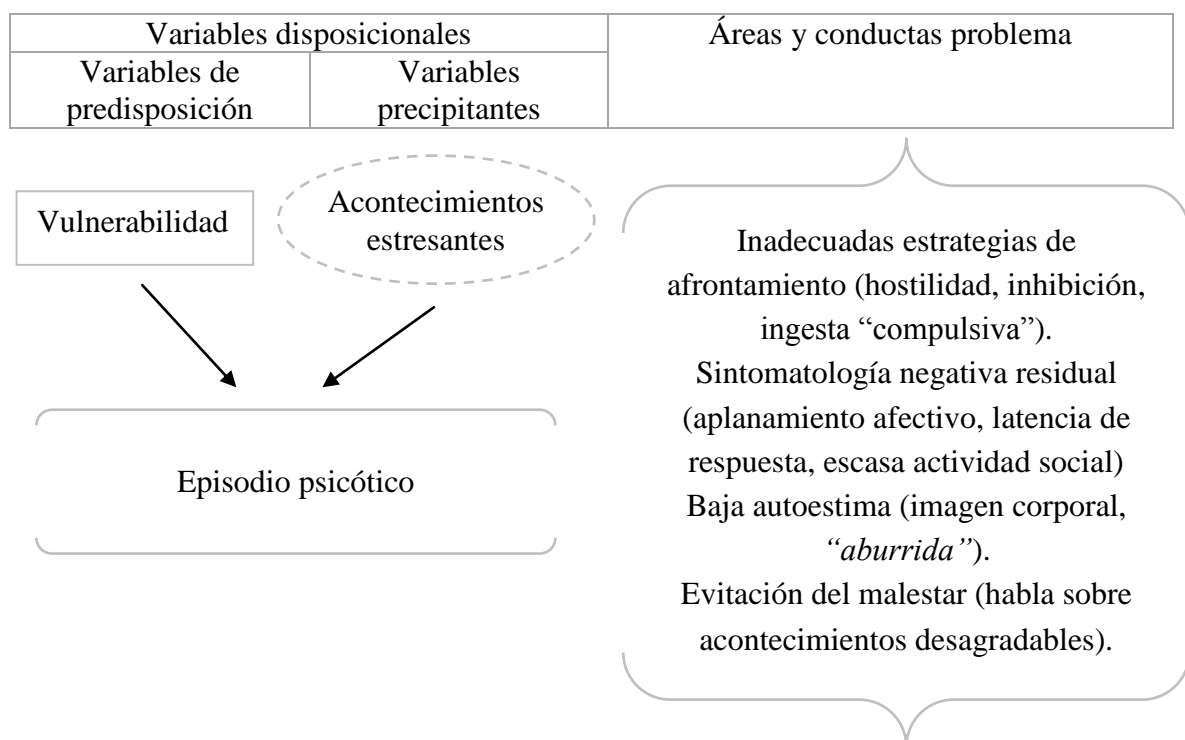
| Variables disposicionales | | Áreas y conductas problema |
|---|---|---|
| Variables de predisposición | Variables precipitantes | |

Vulnerabilidad

Acontecimientos estresantes

Episodio psicótico

Inadecuadas estrategias de afrontamiento (hostilidad, inhibición, ingesta "compulsiva").
Sintomatología negativa residual (aplanamiento afectivo, latencia de respuesta, escasa actividad social)
Baja autoestima (imagen corporal, *"aburrida"*).
Evitación del malestar (habla sobre acontecimientos desagradables).